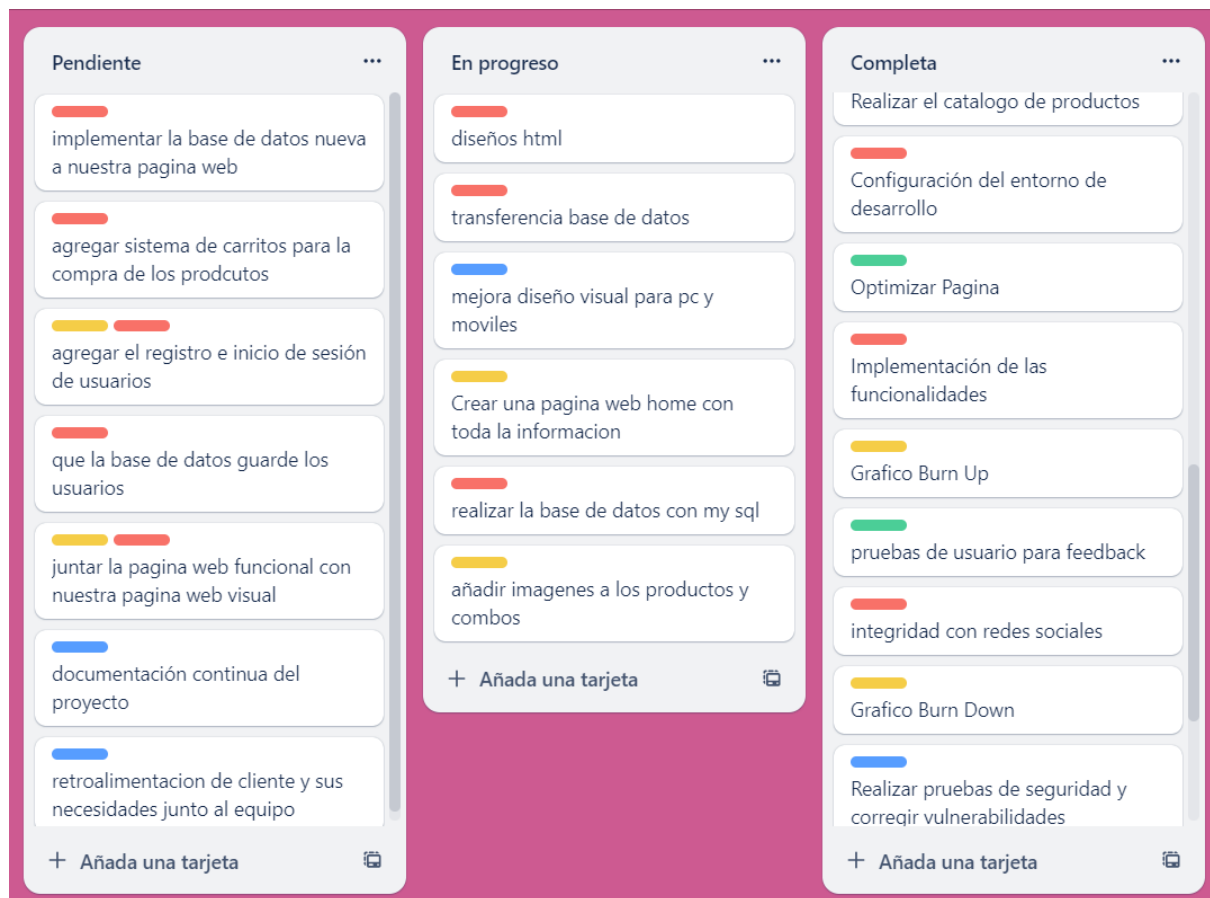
Pendiente

...

implementar la base de datos nueva a nuestra pagina web

agregar sistema de carritos para la compra de los prodcutos

agregar el registro e inicio de sesión de usuarios

que la base de datos guarde los usuarios

juntar la pagina web funcional con nuestra pagina web visual

documentación continua del proyecto

retroalimentacion de cliente y sus necesidades junto al equipo

+ Añada una tarjeta

En progreso

...

diseños html

transferencia base de datos

mejora diseño visual para pc y moviles

Crear una pagina web home con toda la informacion

realizar la base de datos con my sql

añadir imagenes a los productos y combos

+ Añada una tarjeta

Completa

...

Realizar el catalogo de productos

Configuración del entorno de desarrollo

Optimizar Pagina

Implementación de las funcionalidades

Grafico Burn Up

pruebas de usuario para feedback

integridad con redes sociales

Grafico Burn Down

Realizar pruebas de seguridad y corregir vulnerabilidades

+ Añada una tarjeta